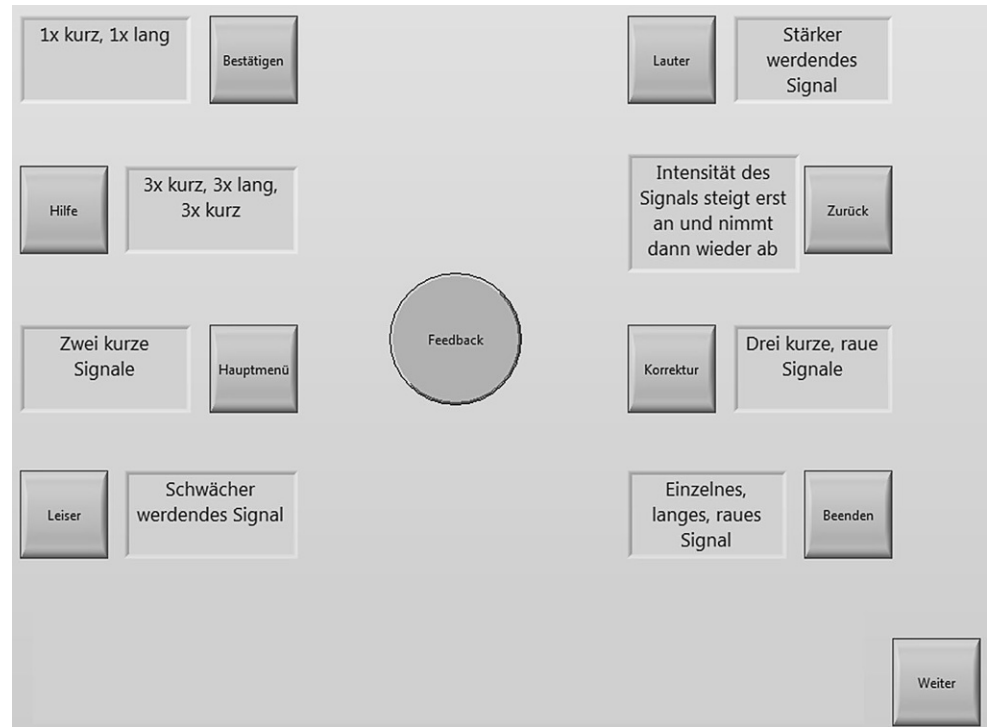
1x kurz, 1x lang

Bestätigen

Lauter

Stärker werdendes Signal

Hilfe

3x kurz, 3x lang, 3x kurz

Intensität des Signals steigt erst an und nimmt dann wieder ab

Zurück

Feedback

Zwei kurze Signale

Hauptmenü

Korrektur

Drei kurze, raue Signale

Leiser

Schwächer werdendes Signal

Einzelnes, langes, raues Signal

Beenden

Weiter